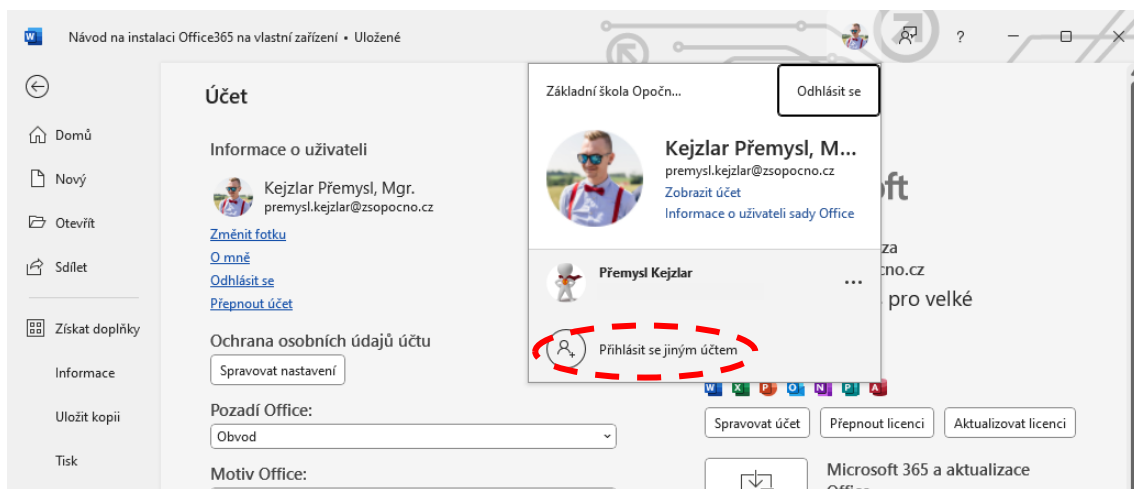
Návod na instalaci Office365 na vlastní zařízení • Uložené

?

Domů
Nový
Otevřít
Sdílet
Získat doplňky
Informace
Uložit kopii
Tisk

Účet

Informace o uživateli

Kejzlar Přemysl, Mgr.
premysl.kejzlar@zsopocno.cz

Změnit fotku
O mně
Odhlásit se
Přepnout účet

Ochrana osobních údajů účtu
Spravovat nastavení

Pozadí Office:
Obvod

Motiv Office:

Základní škola Opočn...
Odhlásit se

Kejzlar Přemysl, M...
premysl.kejzlar@zsopocno.cz
Zobrazit účet
Informace o uživateli sady Office

Přemysl Kejzlar
...

Přihlásit se jiným účtem

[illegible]ft
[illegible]za
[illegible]cno.cz
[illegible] pro velké

Spravovat účet
Přepnout licenci
Aktualizovat licenci

Microsoft 365 a aktualizace
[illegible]